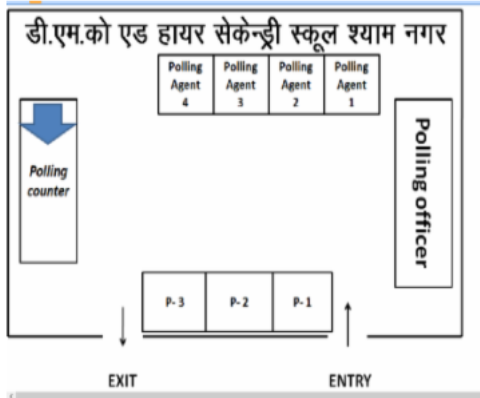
डी.एम.को एड हायर सेकेन्ड्री स्कूल श्याम नगर

| Polling Agent 4 | Polling Agent 3 | Polling Agent 2 | Polling Agent 1 |
|---|---|---|---|

Polling counter

Polling officer

| P-3 | P-2 | P-1 |
|---|---|---|

EXIT

ENTRY